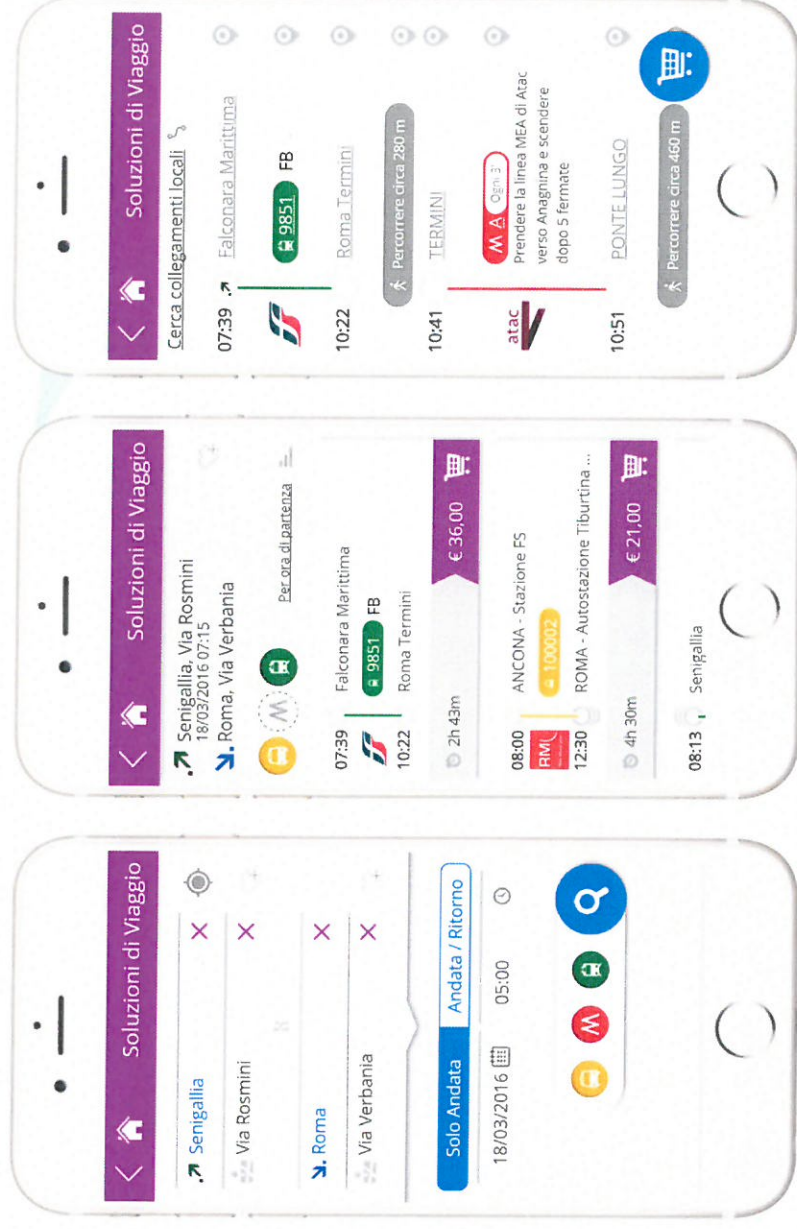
Soluzioni di Viaggio

Senigallia
Via Rosmini
Roma
Via Verbania

Solo Andata
Andata / Ritorno
18/03/2016 05:00

Soluzioni di Viaggio

Senigallia, Via Rosmini
18/03/2016 07:15
Roma, Via Verbania

Per ora di partenza

07:39 Falconara Marittima
9851 FB
10:22 Roma Termini
2h 43m
€ 36,00

08:00 ANCONA - Stazione FS
100002
12:30 ROMA - Autostazione Tiburtina ...
4h 30m
€ 21,00

08:13 Senigallia

Soluzioni di Viaggio

Cerca collegamenti locali

07:39 Falconara Marittima
9851 FB
10:22 Roma Termini
Percorrere circa 280 m
10:41 TERMINI
MA Ogni 3'
atac
Prendere la linea MEA di Atac verso Anagnina e scendere dopo 5 fermate
10:51 PONTE LUNGO
Percorrere circa 460 m